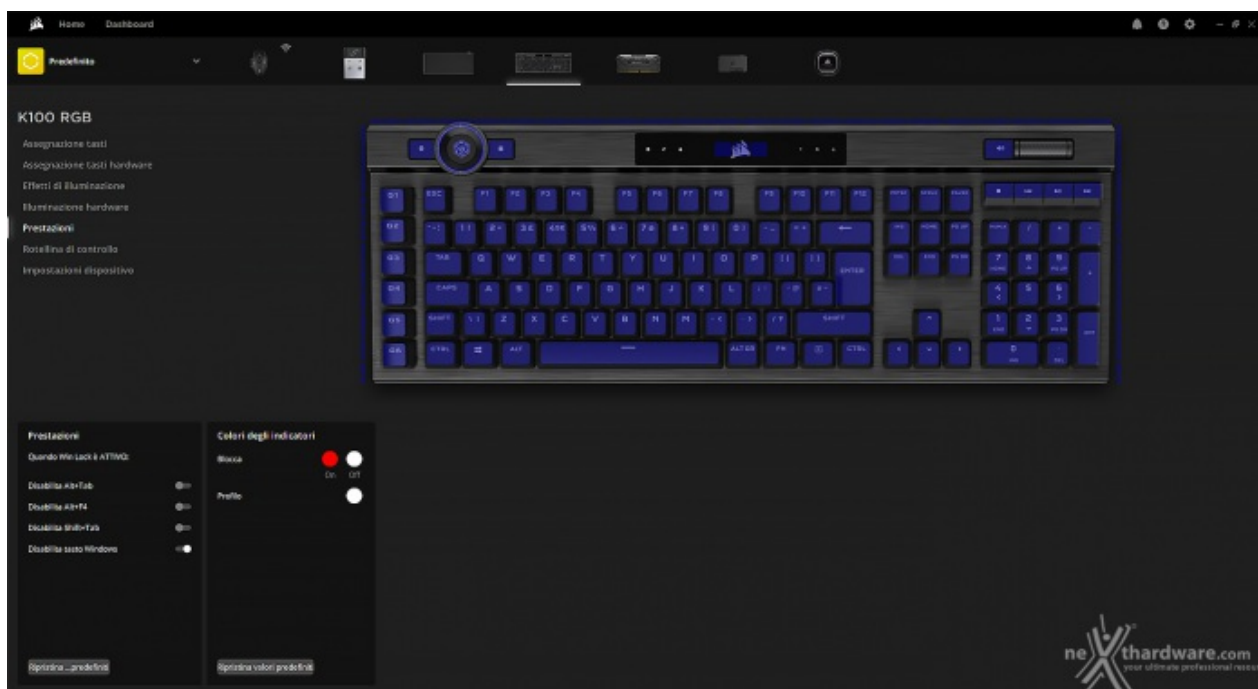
Home Dashboard

Predefinito

K100 RGB

Assegnazione tasti
Assegnazione tasti hardware
Effetti di illuminazione
Illuminazione hardware
Prestazioni
Rotellina di controllo
Impostazioni dispositivo

G1 G2 G3 G4 G5 G6
ESC F1 F2 F3 F4 F5 F6 F7 F8 F9 F10 F11 F12
TAB Q W E R T Y U I O P ENTER
CAPS A S D F G H J K L
SHIFT Z X C V B N M SHIFT
CTRL ALT ALTGR FN CTRL

Prestazioni
Quando Win Lock è ATTIVO:
Disabilita Alt+Tab
Disabilita Alt+F4
Disabilita Shift+Tab
Disabilita tasto Windows

Colori degli indicatori
Blocca
On Off
Profilo

Ripristina ...predefiniti
Ripristina valori predefiniti

nexthardware.com
your ultimate professional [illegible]